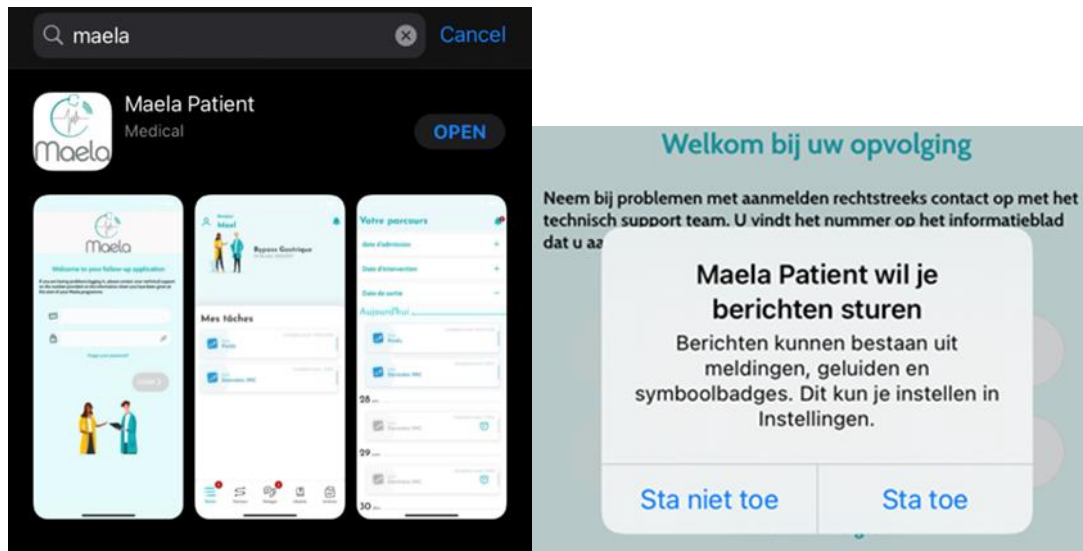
maela

Cancel

Maela Patient

Medical

OPEN

Maela

Welcome to your follow-up application

Mes tâches

Votre parcours

Date d'admission

Date d'intervention

Date de sortie

Aujourd'hui

28

29

30

Welkom bij uw opvolging

Neem bij problemen met aanmelden rechtstreeks contact op met het technisch support team. U vindt het nummer op het informatieblad dat u aa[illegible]

Maela Patient wil je berichten sturen

Berichten kunnen bestaan uit meldingen, geluiden en symboolbadges. Dit kun je instellen in Instellingen.

Sta niet toe

Sta toe